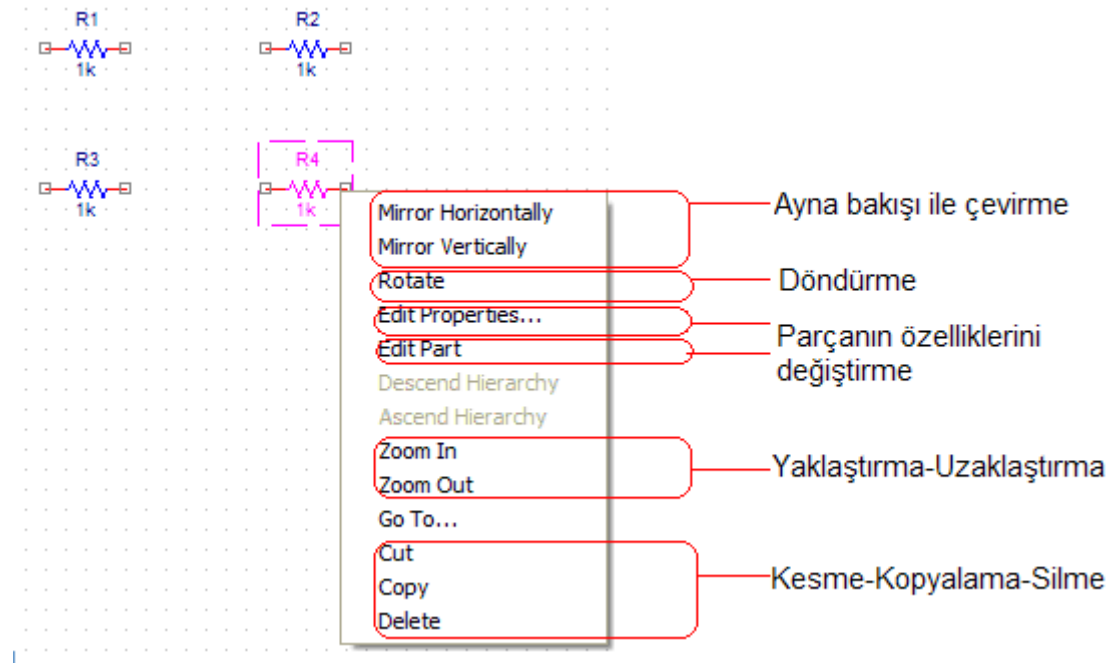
R1
1k
R2
1k
R3
1k
R4
1k

Mirror Horizontally
Mirror Vertically
Rotate
Edit Properties...
Edit Part
Descend Hierarchy
Ascend Hierarchy
Zoom In
Zoom Out
Go To...
Cut
Copy
Delete

Ayna bakışı ile çevirme
Döndürme
Parçanın özelliklerini değiştirme
Yaklaştırma-Uzaklaştırma
Kesme-Kopyalama-Silme